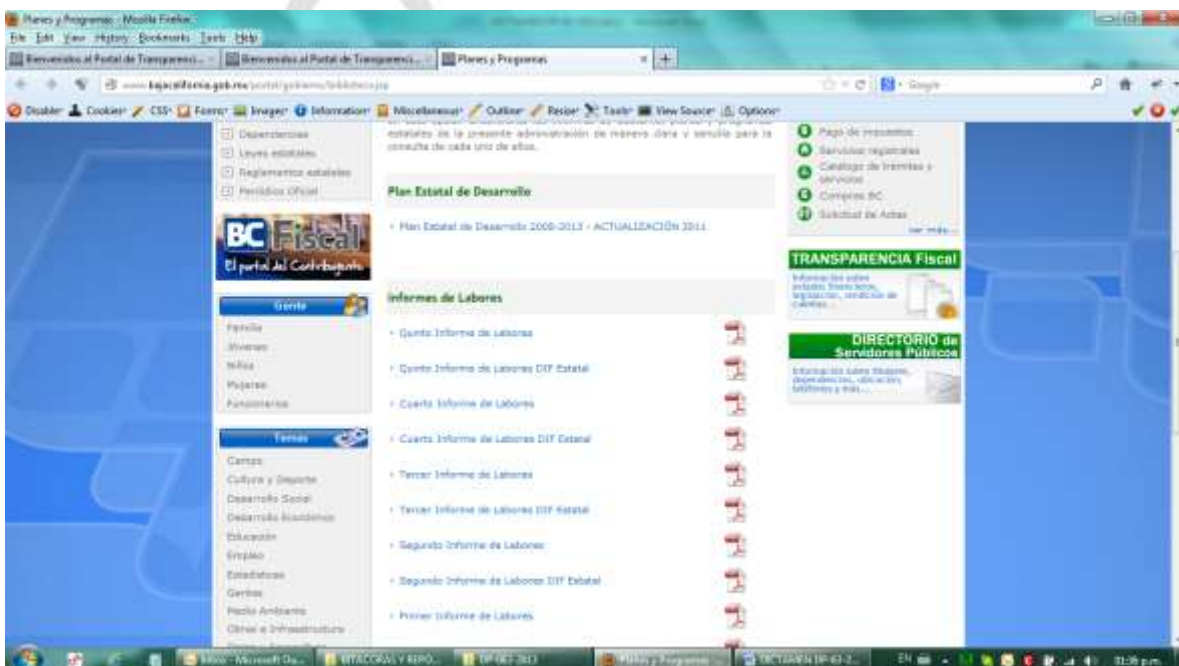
Planes y Programas - Mozilla Firefox

File Edit View History Bookmarks Tools Help

Bienvenidos al Portal de Transparenci... | Bienvenidos al Portal de Transparenci... | Planes y Programas | +

www.bajacalifornia.gob.mx/portal/gobierno/biblioteca.jsp

Google

Disable Cookies CSS Forms Images Information Miscellaneous Outline Resize Tools View Source Options

Dependencias
Leyes estatales
Reglamentos estatales
Periódico Oficial

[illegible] estatales de la presente administración de manera clara y sencilla para la consulta de cada uno de ellos.

Plan Estatal de Desarrollo

Plan Estatal de Desarrollo 2008-2013 - ACTUALIZACIÓN 2011

BC Fiscal
El portal del Contribuyente

Gente
Familia
Jóvenes
Niños
Mujeres
Funcionarios

Informes de Labores

Quinto Informe de Labores
Quinto Informe de Labores DIF Estatal
Cuarto Informe de Labores
Cuarto Informe de Labores DIF Estatal
Tercer Informe de Labores
Tercer Informe de Labores DIF Estatal
Segundo Informe de Labores
Segundo Informe de Labores DIF Estatal
Primer Informe de Labores

Temas
Campo
Cultura y Deporte
Desarrollo Social
Desarrollo Económico
Educación
Empleo
Estadísticas
Gentes
Medio Ambiente
Obras e Infraestructura

Pago de impuestos
Servicios registrales
Catálogo de trámites y servicios
Compras BC
Solicitud de Actas
ver más...

TRANSPARENCIA Fiscal
Información sobre estados financieros, legislación, rendición de cuentas...

DIRECTORIO de Servidores Públicos
Información sobre titulares, dependencias, ubicaciones, teléfonos y más...

Inbox - Microsoft Ou... | BITACORAS Y REPO... | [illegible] | Planes y Programas | DICTAMEN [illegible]
EN
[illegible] p.m.